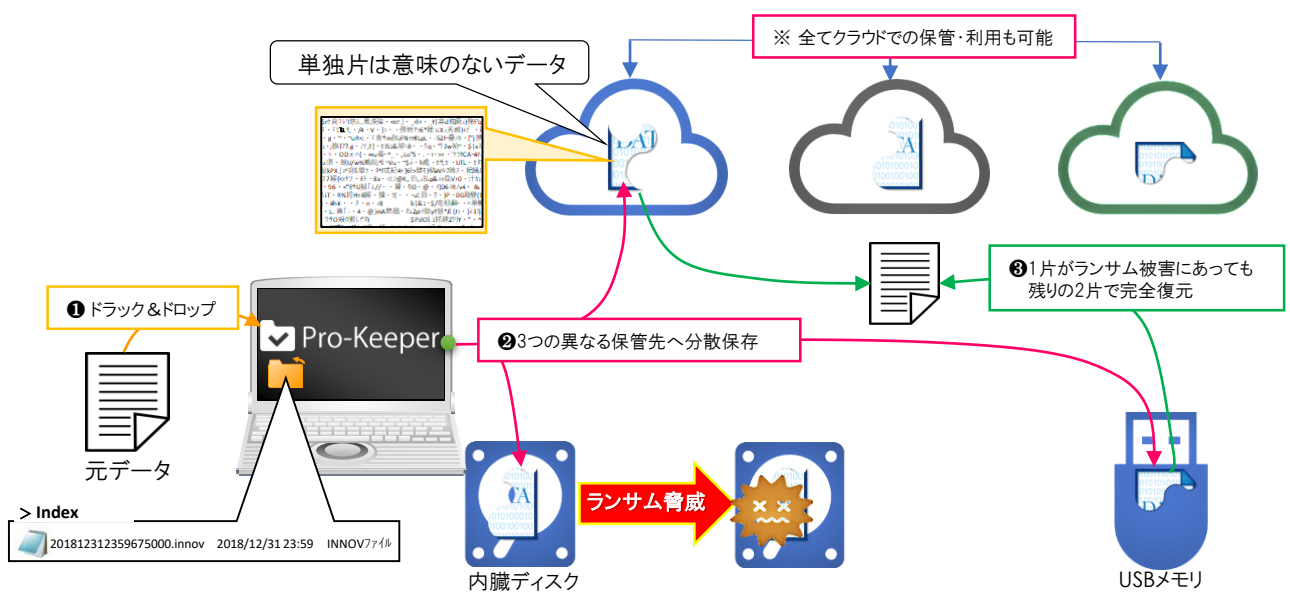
※ 全てクラウドでの保管・利用も可能

単独片は意味のないデータ

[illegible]

❶ドラック＆ドロップ

Pro-Keeper

❷3つの異なる保管先へ分散保存

❸1片がランサム被害にあっても
残りの2片で完全復元

元データ

> Index

20181231235967500.innov 2018/12/31 23:59 INNOVファイル

内臓ディスク

ランサム脅威

USBメモリ